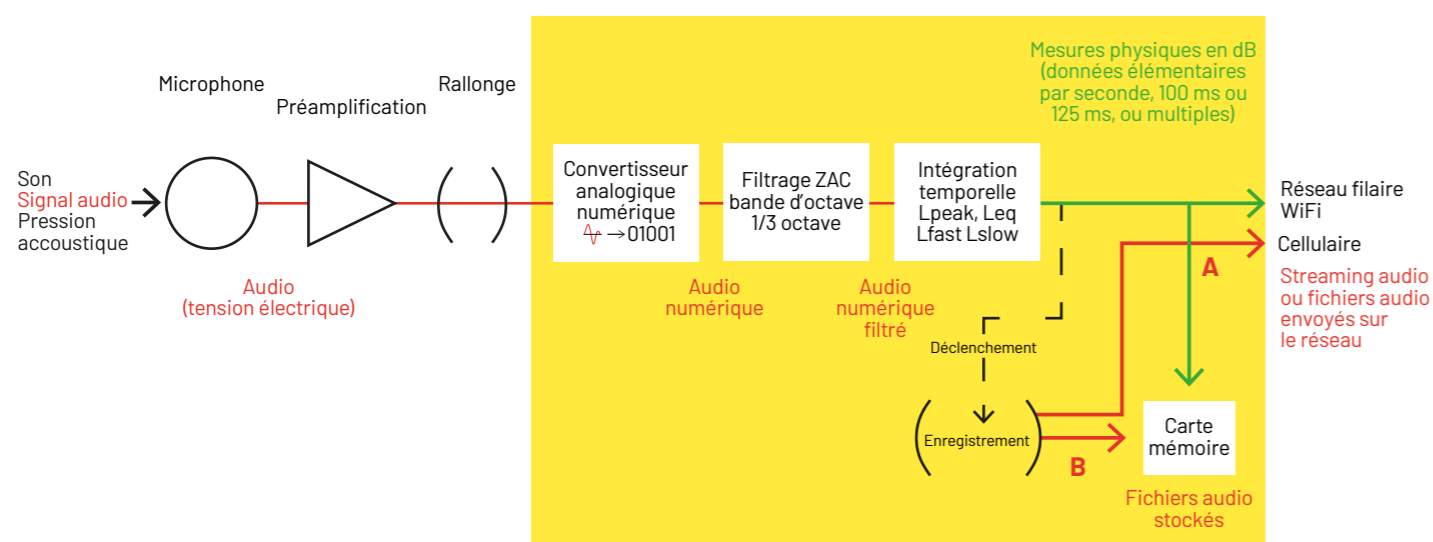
Son
Signal audio
Pression accoustique

Microphone

Préamplification

Rallonge

Audio
(tension électrique)

Convertisseur analogique numérique
→01001

Audio numérique

Filtrage ZAC bande d'octave 1/3 octave

Audio numérique filtré

Intégration temporelle Lpeak, Leq Lfast Lslow

Mesures physiques en dB (données élémentaires par seconde, 100 ms ou 125 ms, ou multiples)

Réseau filaire
WiFi

Cellulaire

A

Streaming audio ou fichiers audio envoyés sur le réseau

Déclenchement

Enregistrement

B

Carte mémoire

Fichiers audio stockés